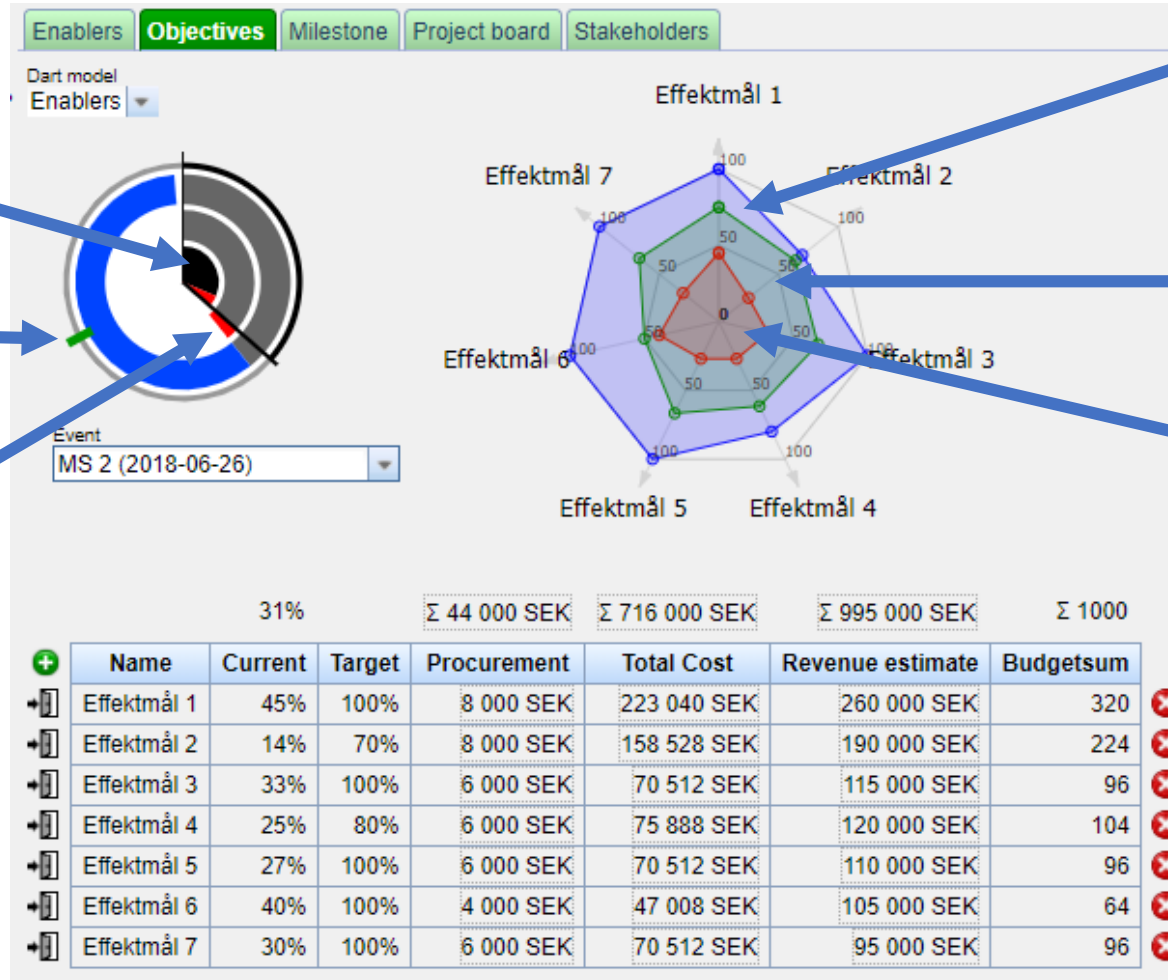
Enablers Objectives Milestone Project board Stakeholders

Dart model
Enablers

Event
MS 2 (2018-06-26)

Effektmål 1
Effektmål 2
Effektmål 3
Effektmål 4
Effektmål 5
Effektmål 6
Effektmål 7
100 100 100 100 100 100 100
50 50 50 50 50 50 50
0

31% Σ 44 000 SEK Σ 716 000 SEK Σ 995 000 SEK Σ 1000

| Name | Current | Target | Procurement | Total Cost | Revenue estimate | Budgetsum |
|---|---|---|---|---|---|---|
| Effektmål 1 | 45% | 100% | 8 000 SEK | 223 040 SEK | 260 000 SEK | 320 |
| Effektmål 2 | 14% | 70% | 8 000 SEK | 158 528 SEK | 190 000 SEK | 224 |
| Effektmål 3 | 33% | 100% | 6 000 SEK | 70 512 SEK | 115 000 SEK | 96 |
| Effektmål 4 | 25% | 80% | 6 000 SEK | 75 888 SEK | 120 000 SEK | 104 |
| Effektmål 5 | 27% | 100% | 6 000 SEK | 70 512 SEK | 110 000 SEK | 96 |
| Effektmål 6 | 40% | 100% | 4 000 SEK | 47 008 SEK | 105 000 SEK | 64 |
| Effektmål 7 | 30% | 100% | 6 000 SEK | 70 512 SEK | 95 000 SEK | 96 |